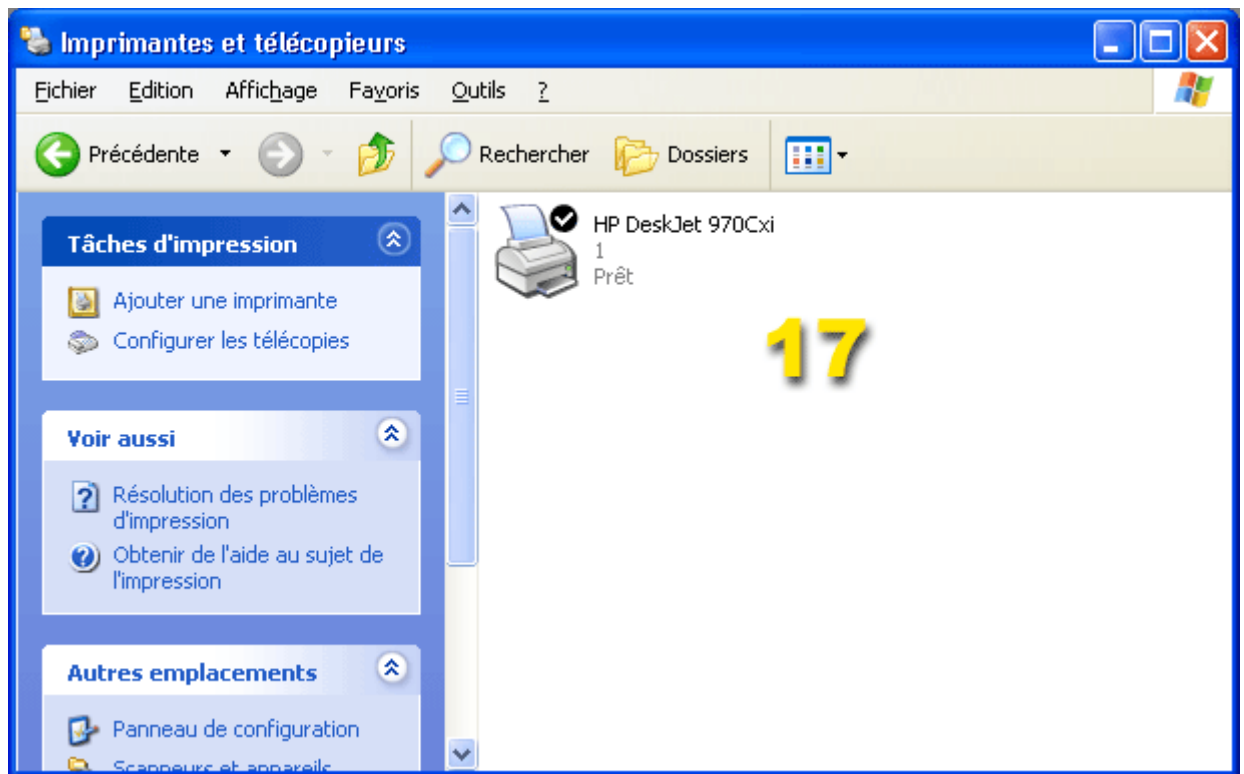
Imprimantes et télécopieurs

Fichier Edition Affichage Favoris Outils ?

Précédente

Rechercher Dossiers

Tâches d'impression

Ajouter une imprimante
Configurer les télécopies

Voir aussi

Résolution des problèmes d'impression
Obtenir de l'aide au sujet de l'impression

Autres emplacements

Panneau de configuration
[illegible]

HP DeskJet 970Cxi
1
Prêt

17